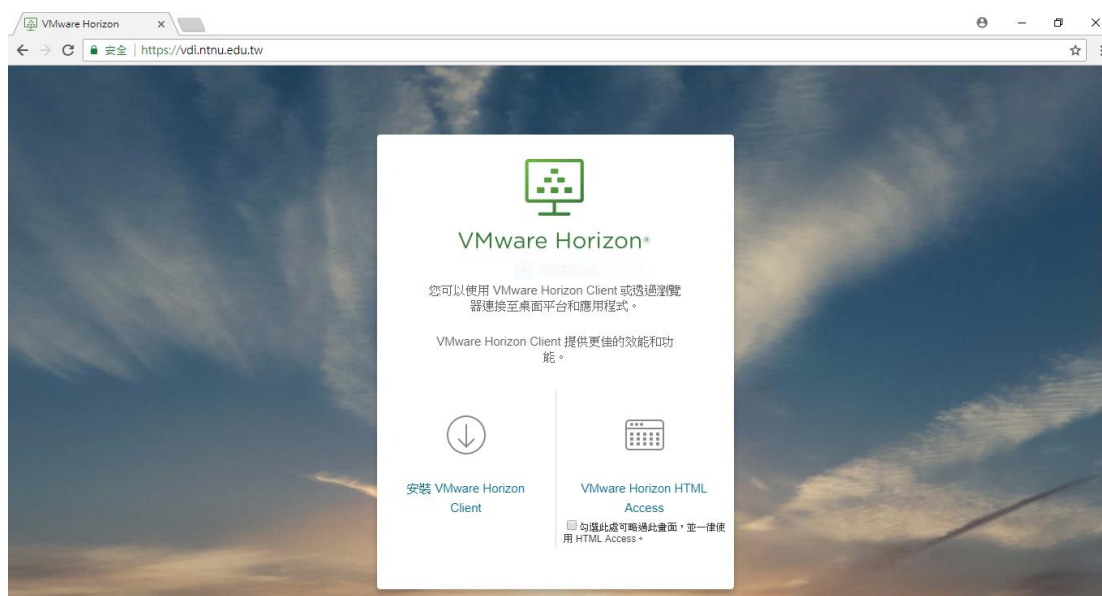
VMware Horizon ×

安全 | https://vdi.ntnu.edu.tw

VMware Horizon®

您可以使用 VMware Horizon Client 或透過瀏覽器連接至桌面平台和應用程式。

VMware Horizon Client 提供更佳的效能和功能。

安裝 VMware Horizon Client

VMware Horizon HTML Access

勾選此處可略過此畫面，並一律使用 HTML Access。